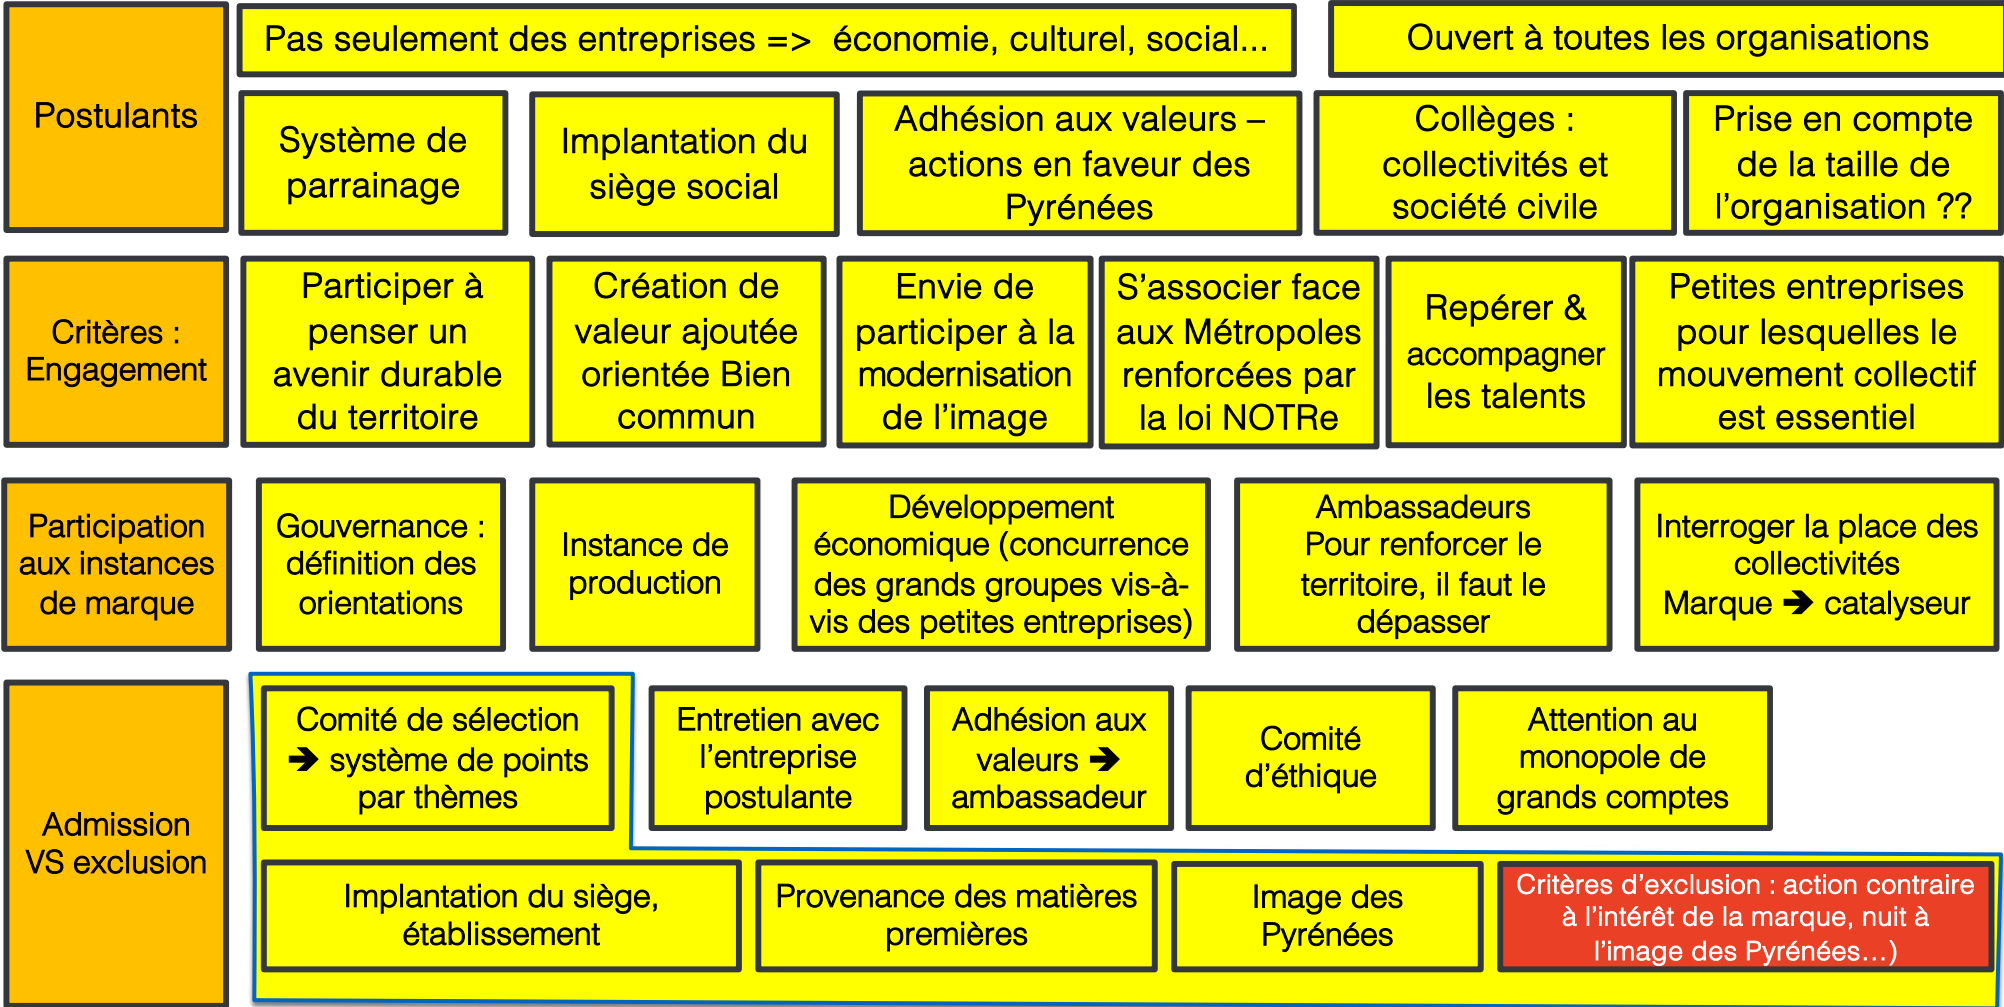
Postulants

Pas seulement des entreprises => économie, culturel, social...

Ouvert à toutes les organisations

Système de parrainage

Implantation du siège social

Adhésion aux valeurs – actions en faveur des Pyrénées

Collèges : collectivités et société civile

Prise en compte de la taille de l'organisation ??

Critères : Engagement

Participer à penser un avenir durable du territoire

Création de valeur ajoutée orientée Bien commun

Envie de participer à la modernisation de l'image

S'associer face aux Métropoles renforcées par la loi NOTRe

Repérer & accompagner les talents

Petites entreprises pour lesquelles le mouvement collectif est essentiel

Participation aux instances de marque

Gouvernance : définition des orientations

Instance de production

Développement économique (concurrence des grands groupes vis-à-vis des petites entreprises)

Ambassadeurs Pour renforcer le territoire, il faut le dépasser

Interroger la place des collectivités Marque ➔ catalyseur

Admission VS exclusion

Comité de sélection ➔ système de points par thèmes

Entretien avec l'entreprise postulante

Adhésion aux valeurs ➔ ambassadeur

Comité d'éthique

Attention au monopole de grands comptes

Implantation du siège, établissement

Provenance des matières premières

Image des Pyrénées

Critères d'exclusion : action contraire à l'intérêt de la marque, nuit à l'image des Pyrénées…)